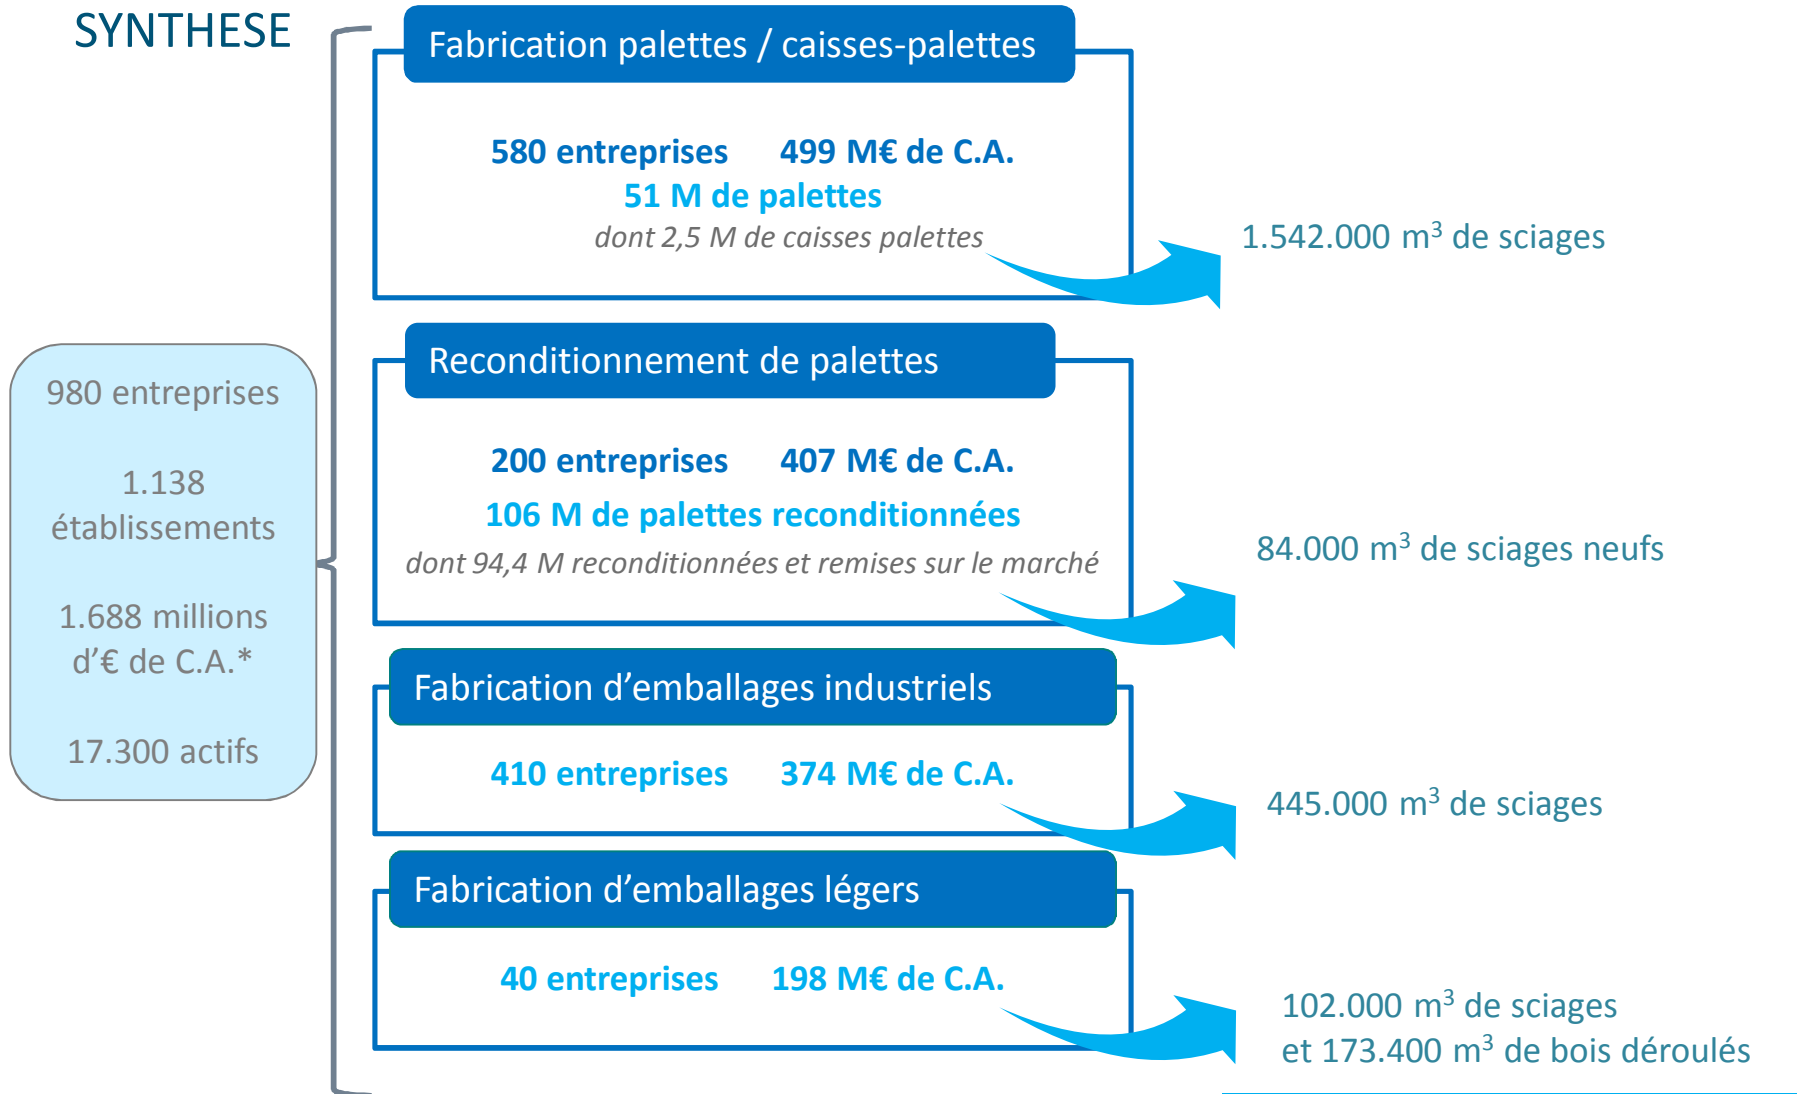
SYNTHESE

980 entreprises

1.138 établissements

1.688 millions d'€ de C.A.*

17.300 actifs

Fabrication palettes / caisses-palettes

580 entreprises 499 M€ de C.A.

51 M de palettes

dont 2,5 M de caisses palettes

1.542.000 m$^3$ de sciages

Reconditionnement de palettes

200 entreprises 407 M€ de C.A.

106 M de palettes reconditionnées

dont 94,4 M reconditionnées et remises sur le marché

84.000 m$^3$ de sciages neufs

Fabrication d'emballages industriels

410 entreprises 374 M€ de C.A.

445.000 m$^3$ de sciages

Fabrication d'emballages légers

40 entreprises 198 M€ de C.A.

102.000 m$^3$ de sciages et 173.400 m$^3$ de bois déroulés